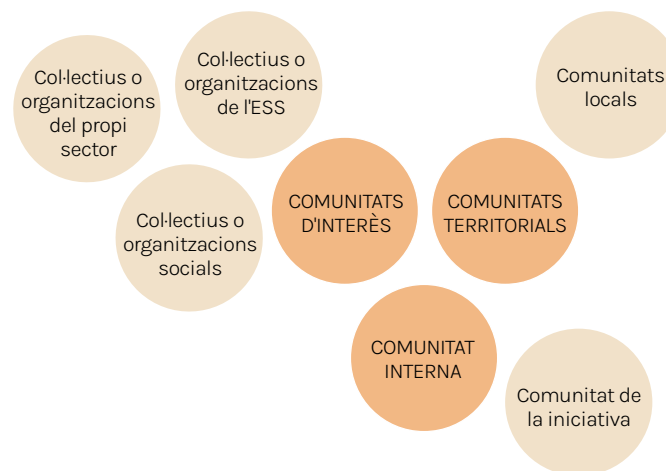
Col·lectius o organitzacions del propi sector

Col·lectius o organitzacions de l'ESS

Comunitats locals

Col·lectius o organitzacions socials

COMUNITATS D'INTERÈS

COMUNITATS TERRITORIALS

COMUNITAT INTERNA

Comunitat de la iniciativa